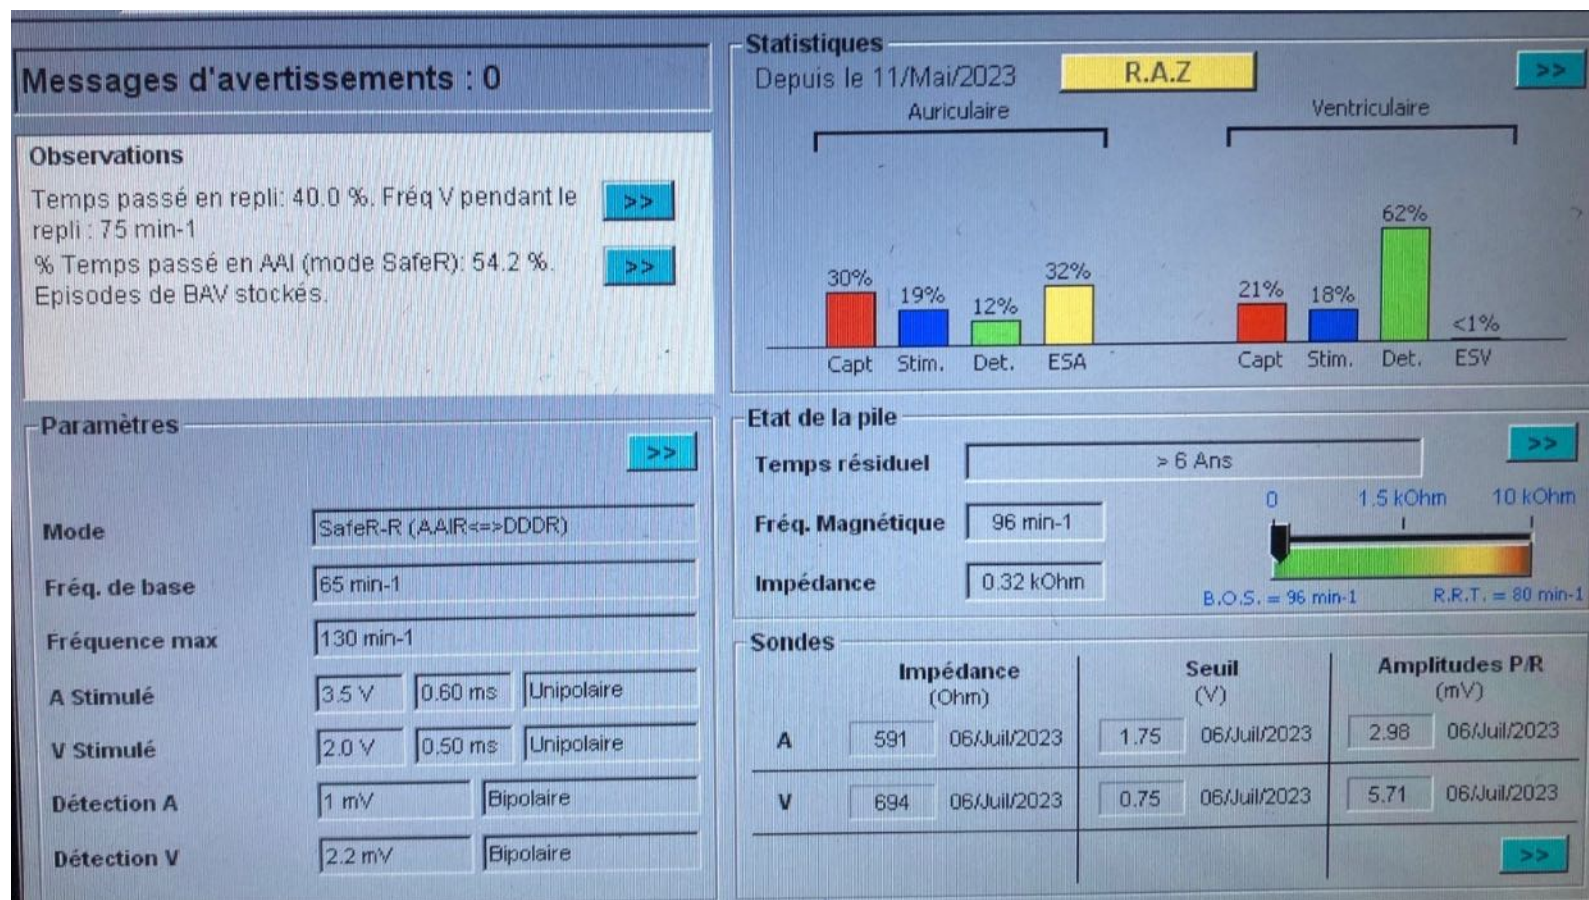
Messages d'avertissements : 0

Observations

Temps passé en repli: 40.0 %. Fréq V pendant le repli : 75 min-1 >>

% Temps passé en AAI (mode SafeR): 54.2 %. Episodes de BAV stockés. >>

Paramètres

>>

| | | | |
|---|---|---|---|
| Mode | SafeR-R (AAIR<=>DDDR) | | |
| Fréq. de base | 65 min-1 | | |
| Fréquence max | 130 min-1 | | |
| A Stimulé | 3.5 V | 0.60 ms | Unipolaire |
| V Stimulé | 2.0 V | 0.50 ms | Unipolaire |
| Détection A | 1 mV | Bipolaire | |
| Détection V | 2.2 mV | Bipolaire | |

Statistiques

Depuis le 11/Mai/2023 R.A.Z >>

Auriculaire

30% Capt
19% Stim.
12% Det.
32% ESA

Ventriculaire

21% Capt
18% Stim.
62% Det.
<1% ESV

Etat de la pile

>>

Temps résiduel > 6 Ans

Fréq. Magnétique 96 min-1

Impédance 0.32 kOhm

0 1.5 kOhm 10 kOhm

B.O.S. = 96 min-1 R.R.T. = 80 min-1

Sondes

| | Impédance (Ohm) | | Seuil (V) | | Amplitudes P/R (mV) | |
|---|---|---|---|---|---|---|
| A | 591 | 06/Juil/2023 | 1.75 | 06/Juil/2023 | 2.98 | 06/Juil/2023 |
| V | 694 | 06/Juil/2023 | 0.75 | 06/Juil/2023 | 5.71 | 06/Juil/2023 |

>>